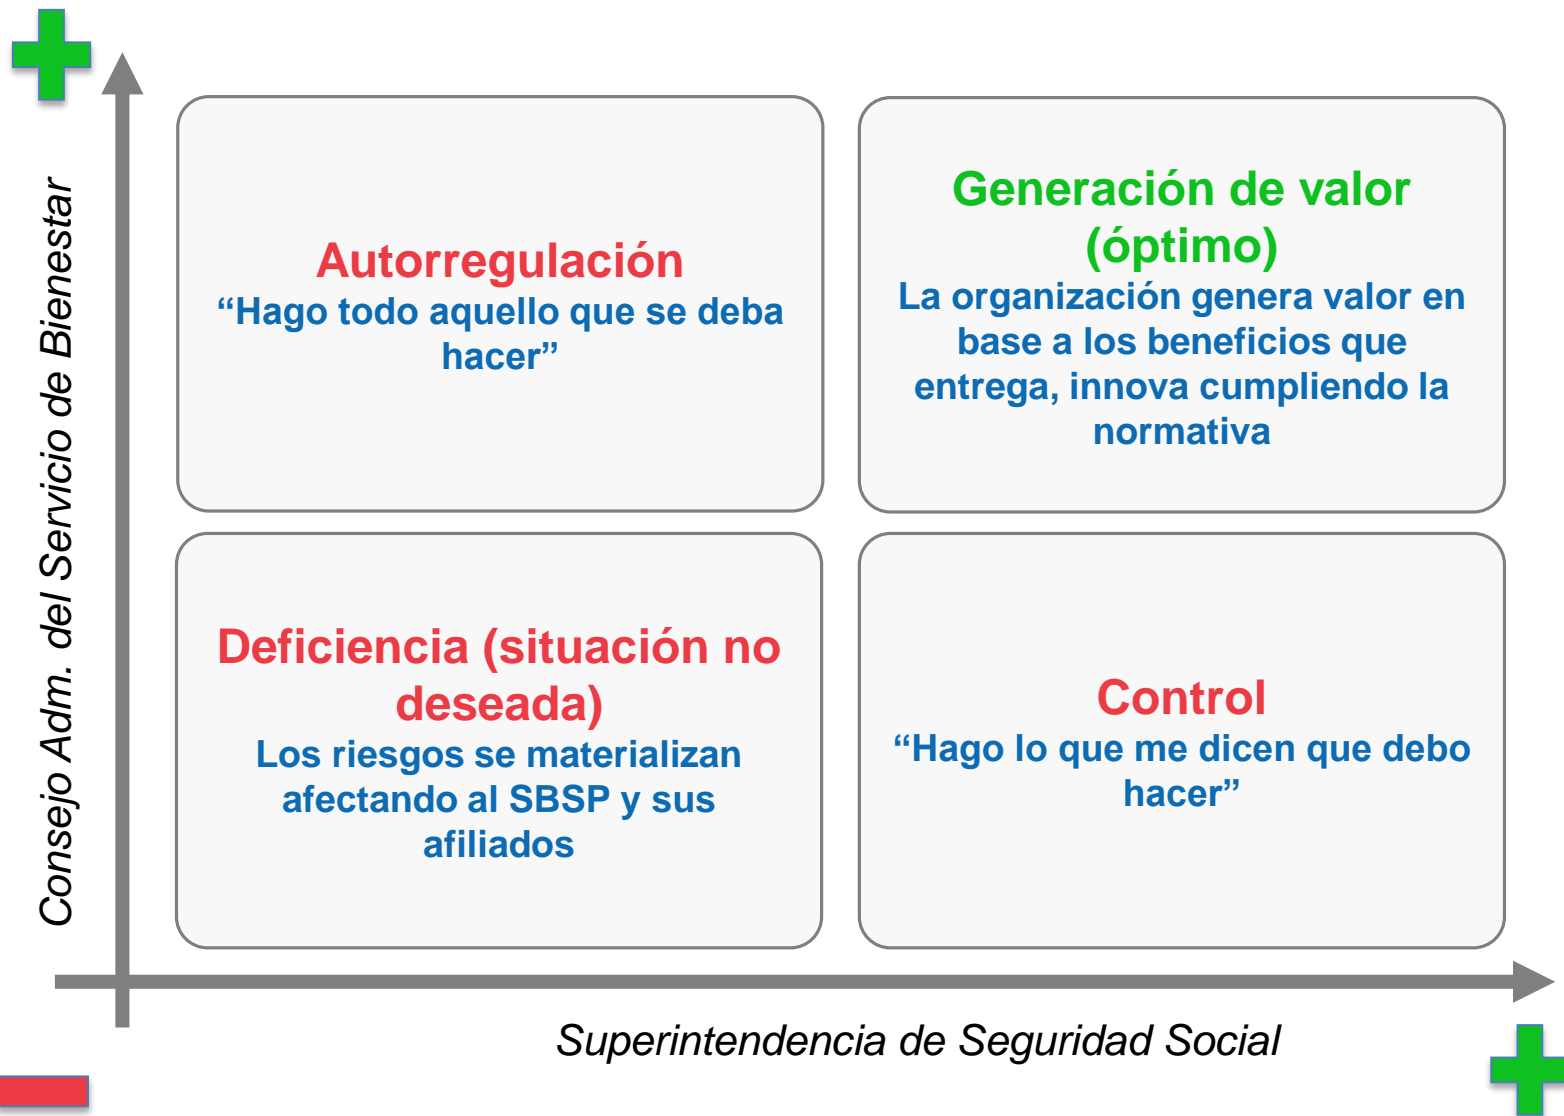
Consejo Adm. del Servicio de Bienestar

Autorregulación
“Hago todo aquello que se deba hacer”

Generación de valor (óptimo)
La organización genera valor en base a los beneficios que entrega, innova cumpliendo la normativa

Deficiencia (situación no deseada)
Los riesgos se materializan afectando al SBSP y sus afiliados

Control
“Hago lo que me dicen que debo hacer”

Superintendencia de Seguridad Social